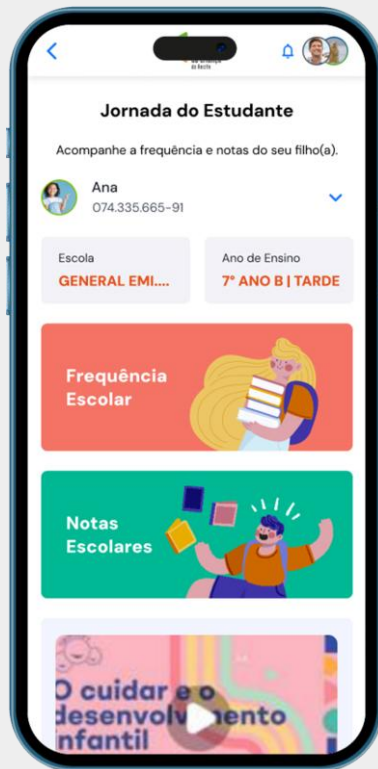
Jornada do Estudante

Acompanhe a frequência e notas do seu filho(a).

Ana
074.335.665-91

Escola
GENERAL EMI....

Ano de Ensino
7° ANO B | TARDE

Frequência Escolar

Notas Escolares

O cuidar e o desenvolvimento infantil